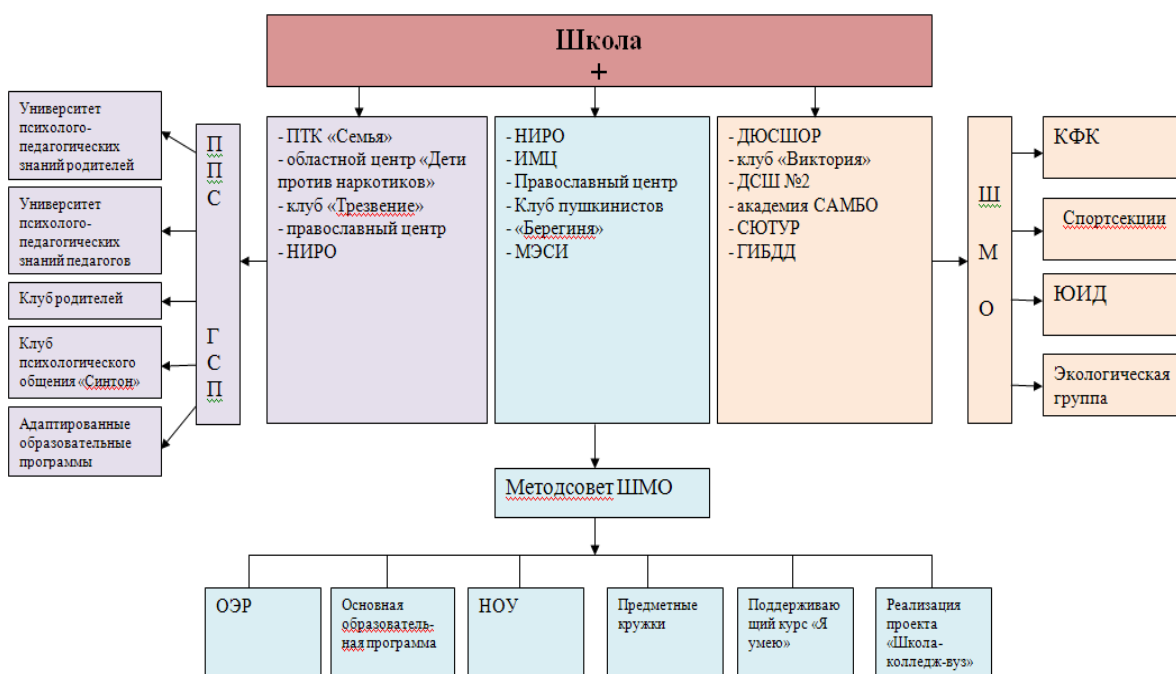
Школа
+

Университет психолого-педагогических знаний родителей

Университет психолого-педагогических знаний педагогов

Клуб родителей

Клуб психологического общения «Синтон»

Адаптированные образовательные программы

П
П
С

Г
С
П

- ПТК «Семья»
- областной центр «Дети против наркотиков»
- клуб «Трезвение»
- православный центр
- НИРО

- НИРО
- ИМЦ
- Православный центр
- Клуб пушкинистов
- «Берегиня»
- МЭСИ

- ДЮСШОР
- клуб «Виктория»
- ДСШ №2
- академия САМБО
- СЮТУР
- ГИБДД

Ш
М
О

КФК

Спортсекции

ЮИД

Экологическая группа

Методсовет ШМО

ОЭР

Основная образовательная программа

НОУ

Предметные кружки

Поддерживающий курс «Я умею»

Реализация проекта «Школа-колледж-вуз»